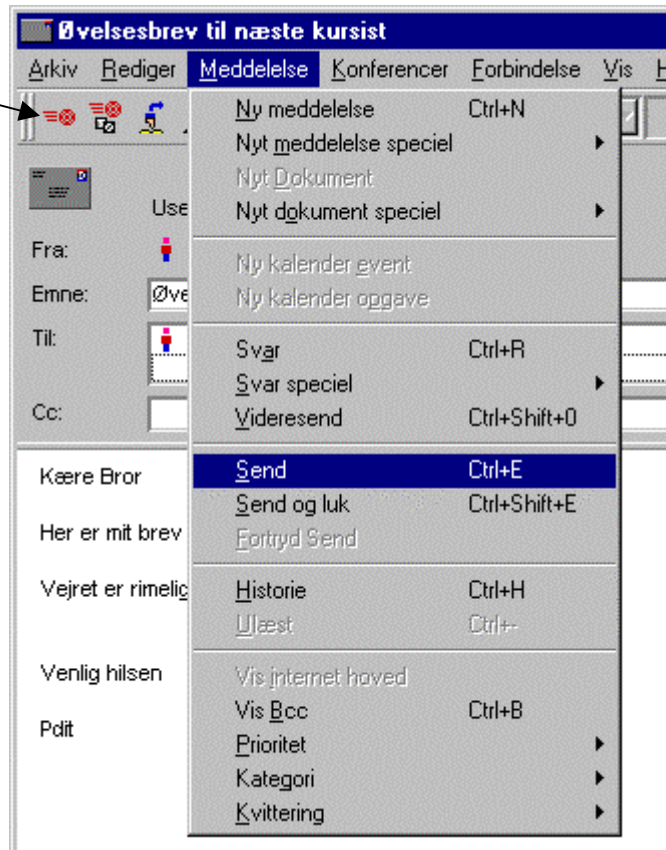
Øvelsesbrev til næste kursist

Arkiv Rediger Meddelelse Konferencer Forbindelse Vis H

Use
Fra:
Emne: Øve
Til:
Cc:

Kære Bror

Her er mit brev

Vejret er rimelig

Venlig hilsen

Pdit

Ny meddelelse Ctrl+N
Nyt meddelelse speciel
Nyt Dokument
Nyt dokument speciel
Ny kalender event
Ny kalender opgave
Svar Ctrl+R
Svar speciel
Videresend Ctrl+Shift+0
Send Ctrl+E
Send og luk Ctrl+Shift+E
Fortryd Send
Historie Ctrl+H
Ulæst Ctrl+-
Vis internet hoved
Vis Bcc Ctrl+B
Prioritet
Kategori
Kvittering